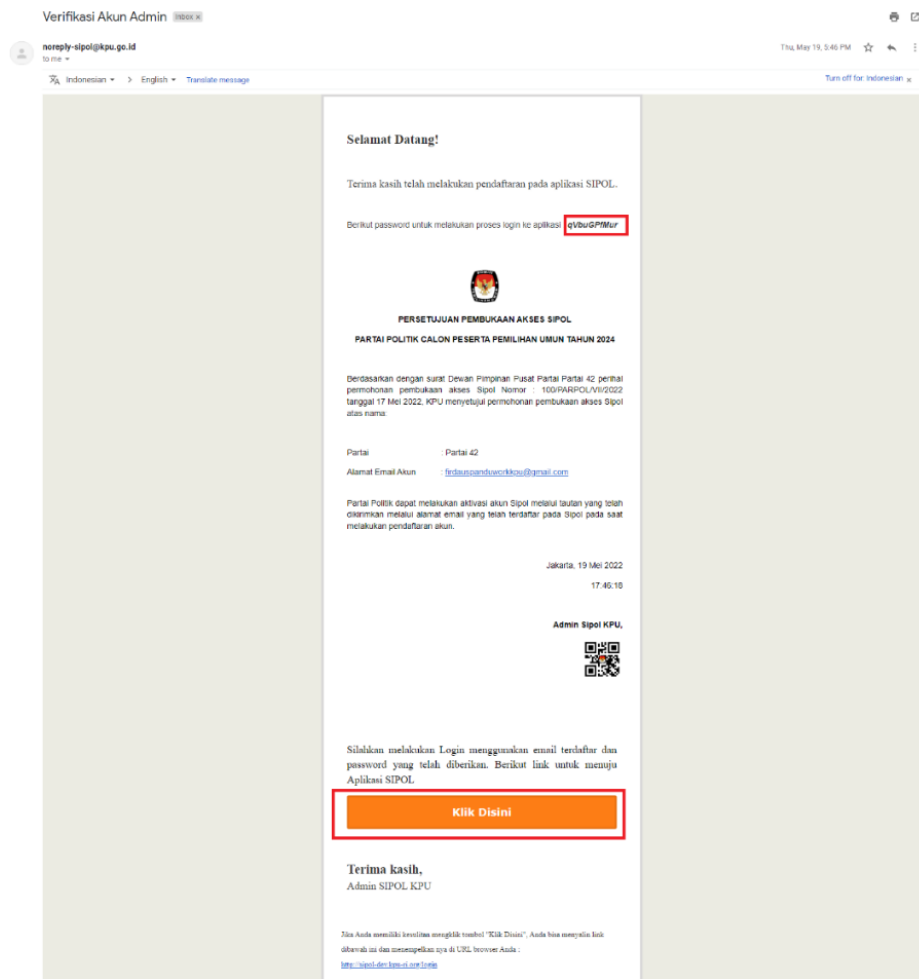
Verifikasi Akun Admin Inbox ×

noreply-sipol@kpu.go.id
to me

Thu, May 19, 5:46 PM

Indonesian > English Translate message

Turn off for: Indonesian

Selamat Datang!

Terima kasih telah melakukan pendaftaran pada aplikasi SIPOL.

Berikut password untuk melakukan proses login ke aplikasi qVbuGPfMur

PERSETUJUAN PEMBUKAAN AKSES SIPOL

PARTAI POLITIK CALON PESERTA PEMILIHAN UMUN TAHUN 2024

Berdasarkan dengan surat Dewan Pimpinan Pusat Partai Partai 42 perihal permohonan pembukaan akses Sipol Nomor : 100/PARPOL/VII/2022 tanggal 17 Mei 2022, KPU menyetujui permohonan pembukaan akses Sipol atas nama:

Partai : Partai 42

Alamat Email Akun : firdausganduworkkou@gmail.com

Partai Politik dapat melakukan aktivasi akun Sipol melalui tautan yang telah dikirimkan melalui alamat email yang telah terdaftar pada Sipol pada saat melakukan pendaftaran akun.

Jakarta, 19 Mei 2022

17:46:18

Admin Sipol KPU,

Silahkan melakukan Login menggunakan email terdaftar dan password yang telah diberikan. Berikut link untuk menuju Aplikasi SIPOL

Klik Disini

Terima kasih,
Admin SIPOL KPU

Jika Anda memiliki kesulitan mengklik tombol "Klik Disini", Anda bisa menyalin link dibawah ini dan menempelkan nya di URL browser Anda :

http://sipol-dev.kpu-ri.org/login